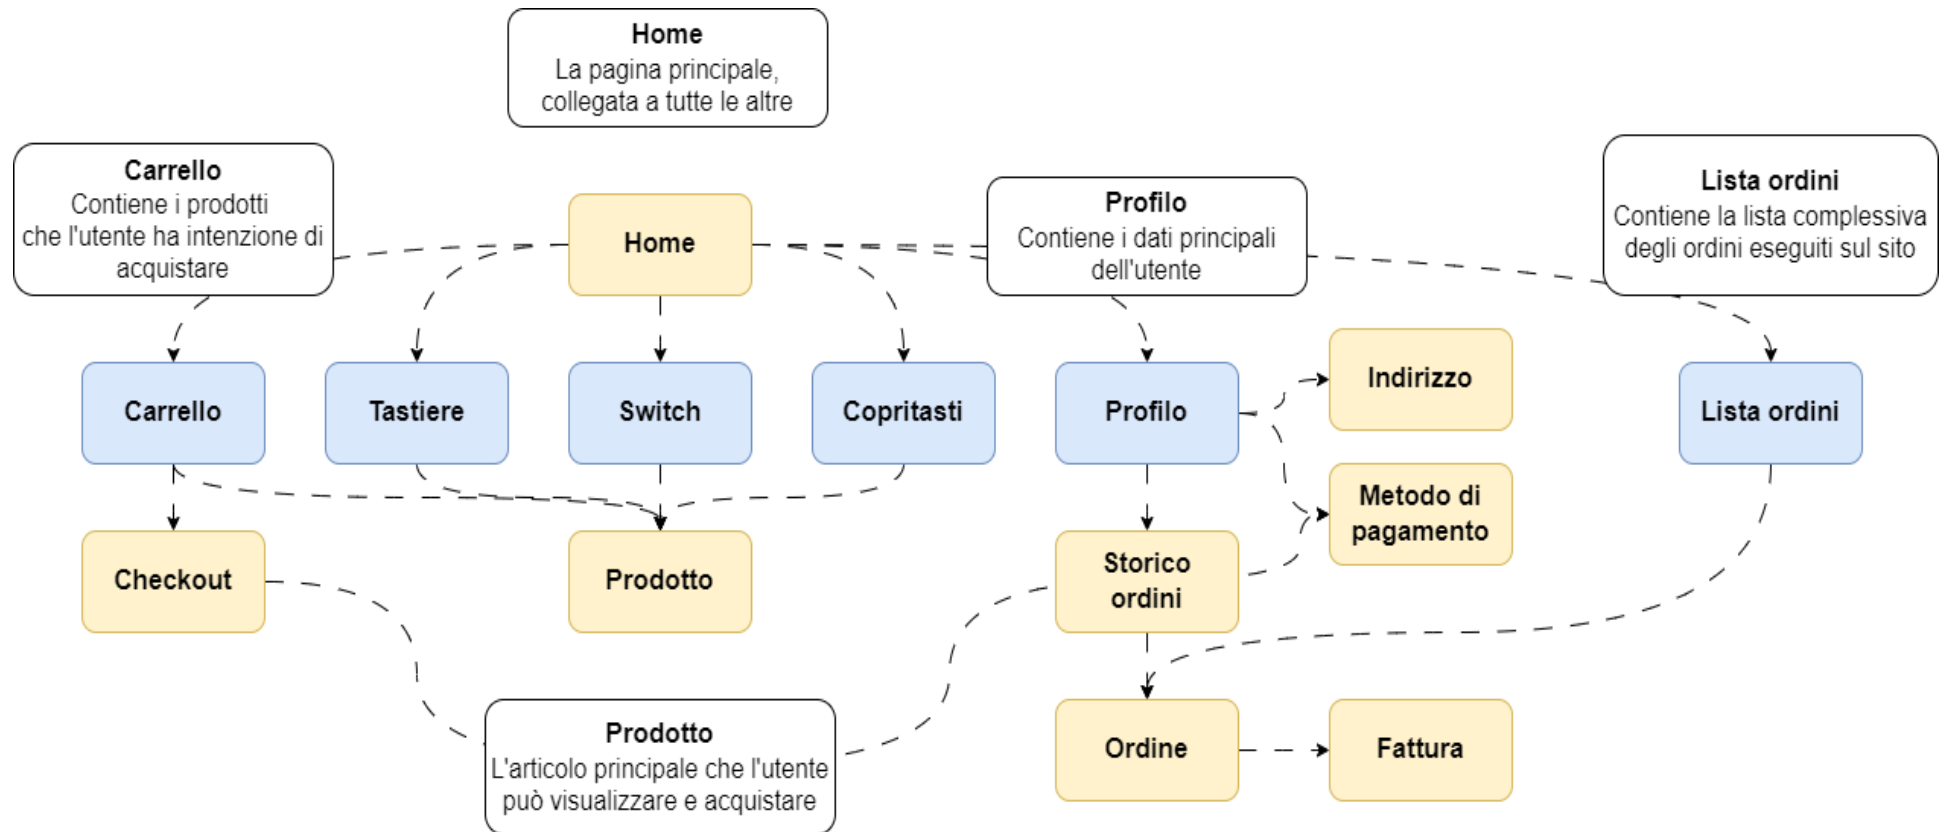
Home
La pagina principale, collegata a tutte le altre

Carrello
Contiene i prodotti che l'utente ha intenzione di acquistare

Home

Profilo
Contiene i dati principali dell'utente

Lista ordini
Contiene la lista complessiva degli ordini eseguiti sul sito

Carrello

Tastiere

Switch

Copritasti

Profilo

Indirizzo

Lista ordini

Metodo di pagamento

Checkout

Prodotto

Storico ordini

Ordine

Fattura

Prodotto
L'articolo principale che l'utente può visualizzare e acquistare